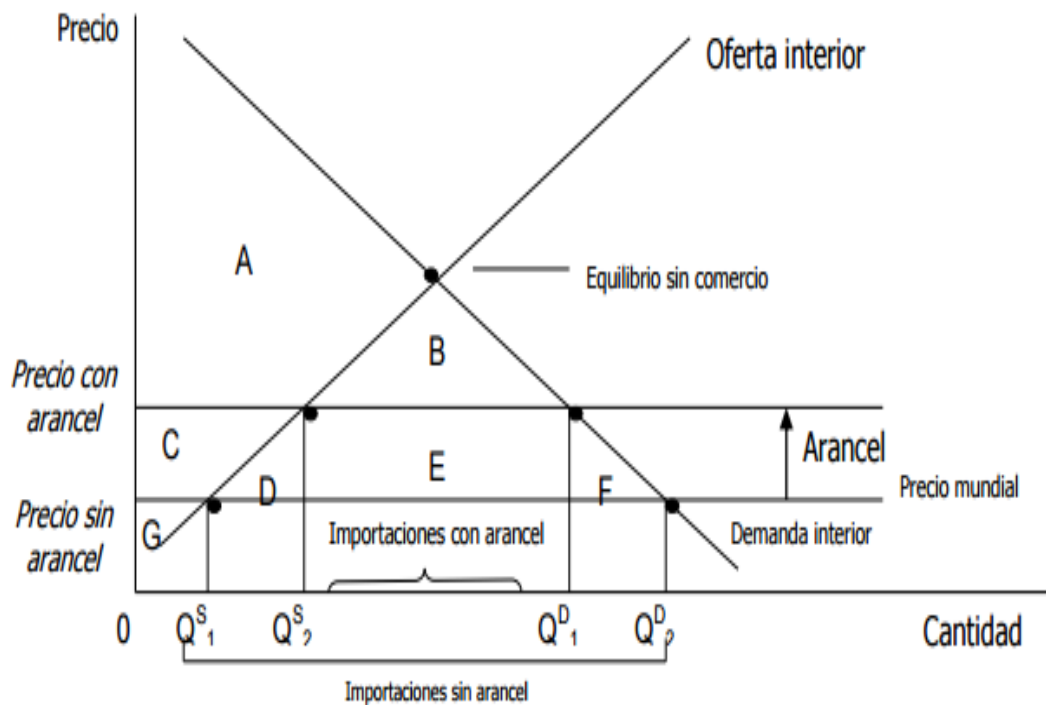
Precio

Oferta interior

A

Equilibrio sin comercio

B

Precio con arancel

C

E

Arancel

D

F

Precio mundial

Precio sin arancel

G

Importaciones con arancel

Demanda interior

0

$Q^S_1$

$Q^S_2$

$Q^D_1$

$Q^D_2$

Cantidad

Importaciones sin arancel